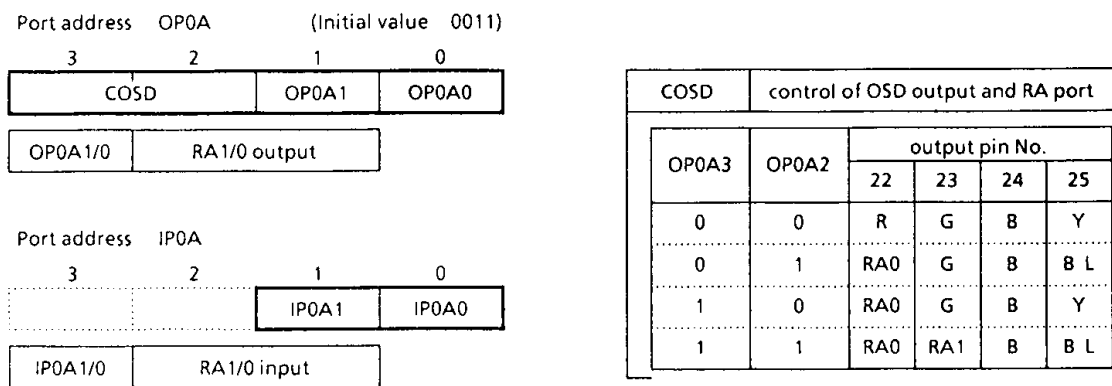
Port address OP0A (Initial value 0011)

| 3 | 2 | 1 | 0 |
|---|---|---|---|
| COSD | | OP0A1 | OP0A0 |

| OP0A1/0 | RA1/0 output |
|---|---|

Port address IP0A

| 3 | 2 | 1 | 0 |
|---|---|---|---|
| | | IP0A1 | IP0A0 |

| IP0A1/0 | RA1/0 input |
|---|---|

| COSD | control of OSD output and RA port |
|---|---|

| OP0A3 | OP0A2 | output pin No. 22 | 23 | 24 | 25 |
|---|---|---|---|---|---|
| 0 | 0 | R | G | B | Y |
| 0 | 1 | RA0 | G | B | B L |
| 1 | 0 | RA0 | G | B | Y |
| 1 | 1 | RA0 | RA1 | B | B L |